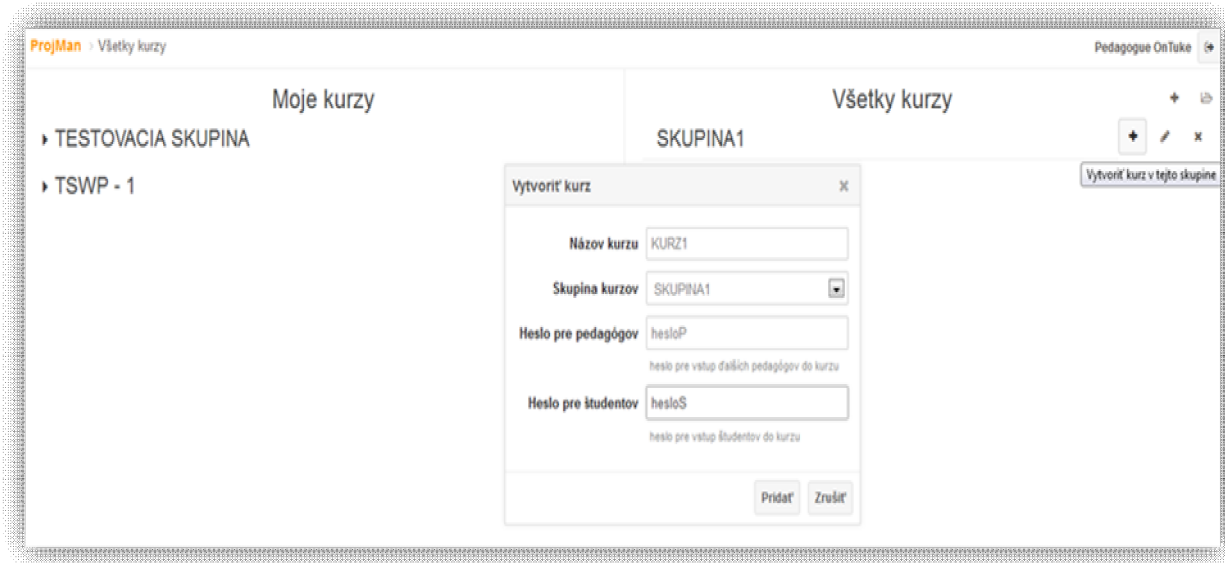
ProjMan › Všetky kurzy

Pedagogue OnTuke

Moje kurzy

▸ TESTOVACIA SKUPINA

▸ TSWP - 1

Všetky kurzy

SKUPINA1

Vytvoriť kurz v tejto skupine

Vytvoriť kurz ×

Názov kurzu KURZ1

Skupina kurzov SKUPINA1

Heslo pre pedagógov hesloP

heslo pre vstup ďalších pedagógov do kurzu

Heslo pre študentov hesloS

heslo pre vstup študentov do kurzu

Pridať Zrušiť